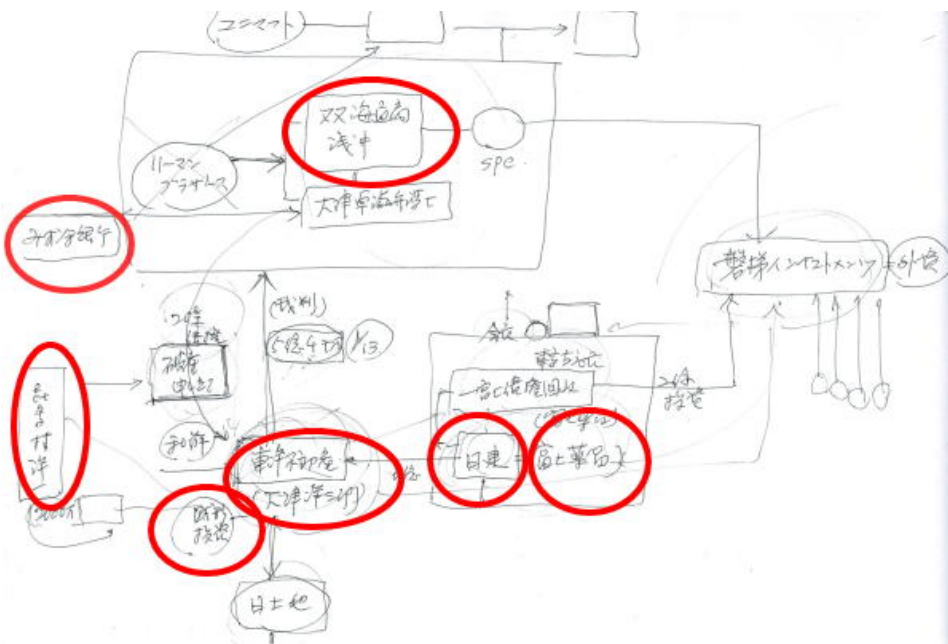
コニマット

双海通商
浅中

spc

リーマン
ブラザーズ

大津本海弁当

みずほ銀行

整理インベストメンツ
外資

(裁判)

5億千万
1/3

破産
申し立て

和解

銀

鈴木
村洋

東京相互

大津洋

日建
富士華商

断続
投資

日土地